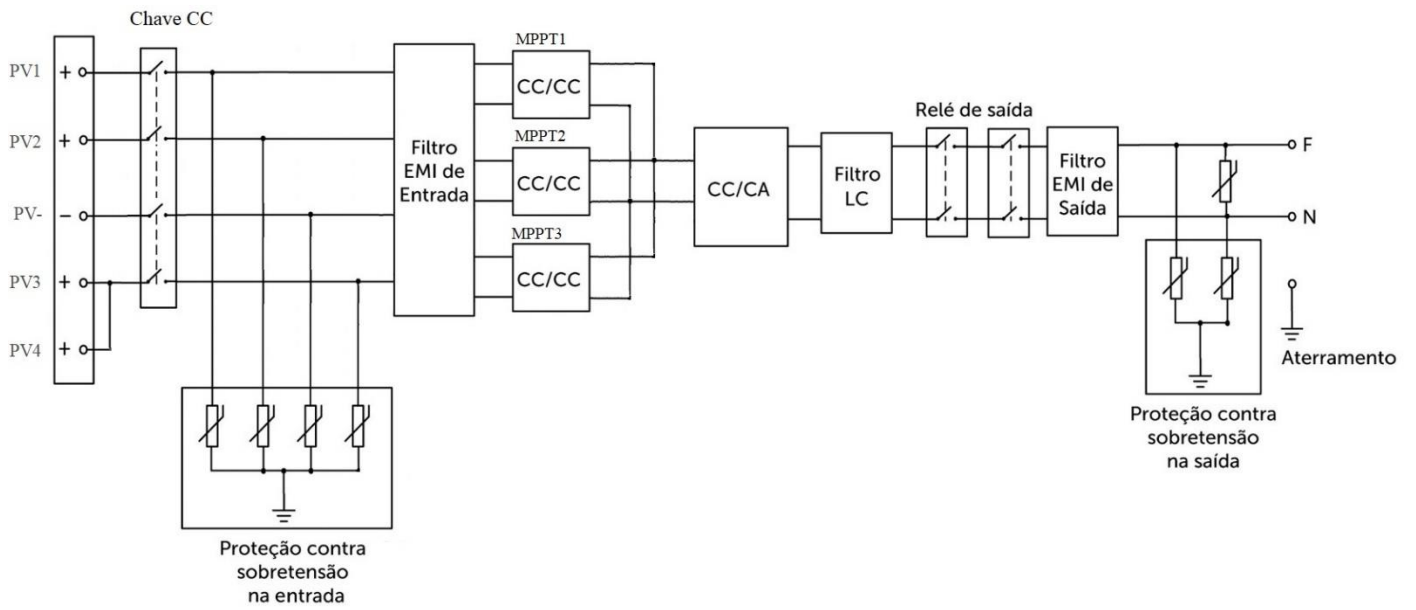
Chave CC

PV1 +

PV2 +

PV- −

PV3 +

PV4 +

Filtro EMI de Entrada

MPPT1

CC/CC

MPPT2

CC/CC

MPPT3

CC/CC

CC/CA

Filtro LC

Relé de saída

Filtro EMI de Saída

F

N

Aterramento

Proteção contra sobretensão na entrada

Proteção contra sobretensão na saída